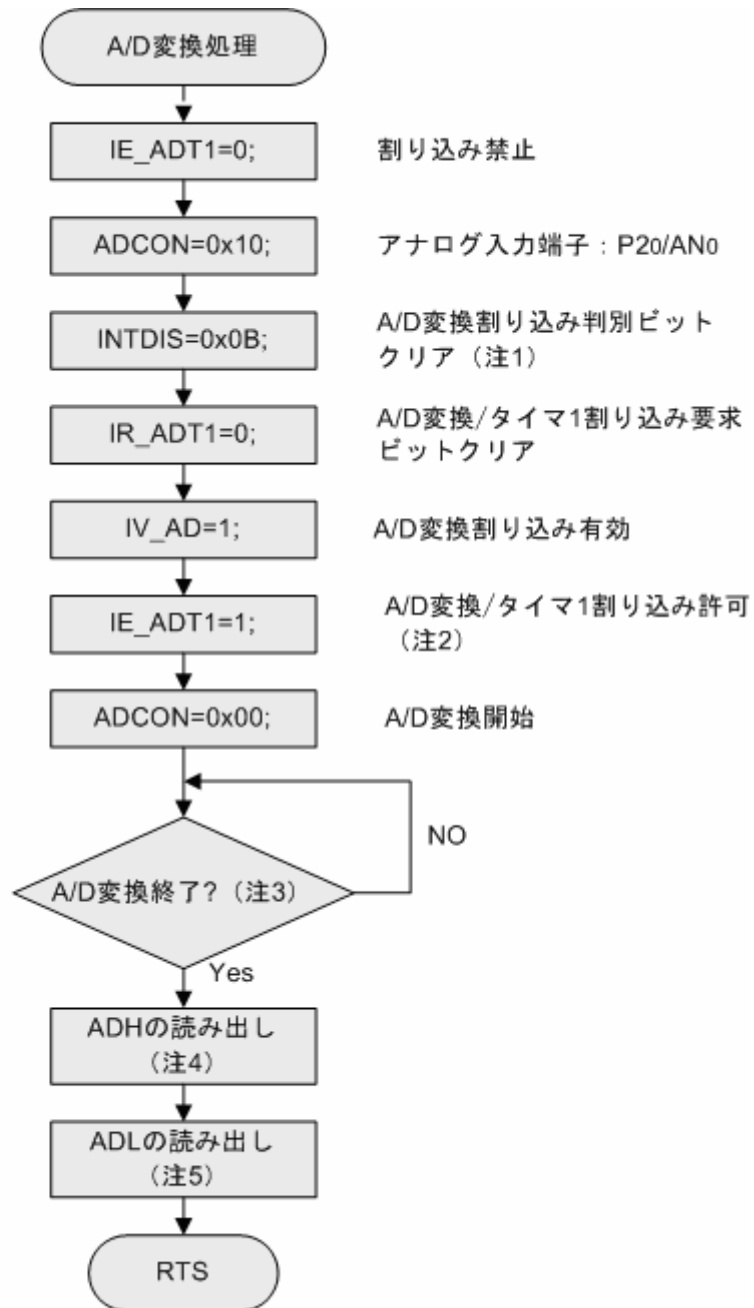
A/D変換処理

IE_ADT1=0;

割り込み禁止

ADCON=0x10;

アナログ入力端子：P2$_0$/AN$_0$

INTDIS=0x0B;

A/D変換割り込み判別ビットクリア（注1）

IR_ADT1=0;

A/D変換/タイマ1割り込み要求ビットクリア

IV_AD=1;

A/D変換割り込み有効

IE_ADT1=1;

A/D変換/タイマ1割り込み許可（注2）

ADCON=0x00;

A/D変換開始

NO

A/D変換終了?（注3）

Yes

ADHの読み出し（注4）

ADLの読み出し（注5）

RTS